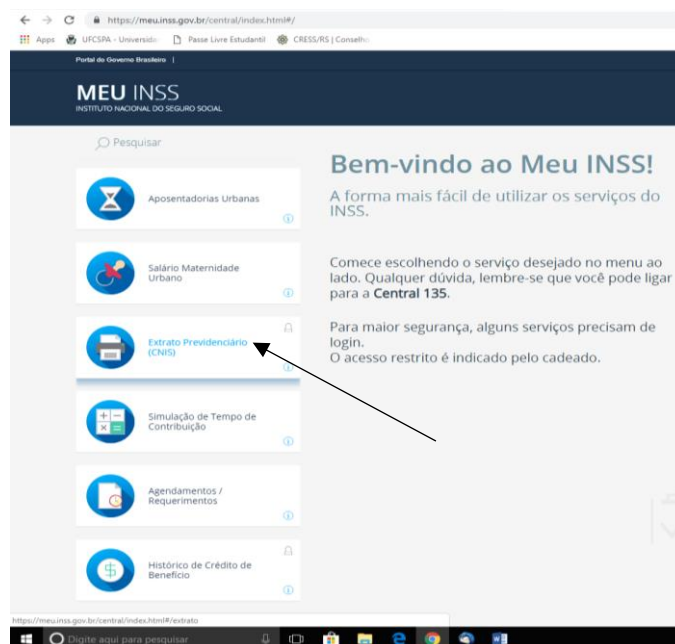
https://meu.inss.gov.br/central/index.html#/

Apps UFCSPA - Universida Passe Livre Estudantil CRESS/RS | Conselho

Portal do Governo Brasileiro |

MEU INSS
INSTITUTO NACIONAL DO SEGURO SOCIAL

Pesquisar

Aposentadorias Urbanas

Salário Maternidade Urbano

Extrato Previdenciário (CNIS)

Simulação de Tempo de Contribuição

Agendamentos / Requerimentos

Histórico de Crédito de Benefício

Bem-vindo ao Meu INSS!

A forma mais fácil de utilizar os serviços do INSS.

Comece escolhendo o serviço desejado no menu ao lado. Qualquer dúvida, lembre-se que você pode ligar para a **Central 135**.

Para maior segurança, alguns serviços precisam de login.
O acesso restrito é indicado pelo cadeado.

https://meu.inss.gov.br/central/index.html#/extrato

Digite aqui para pesquisar